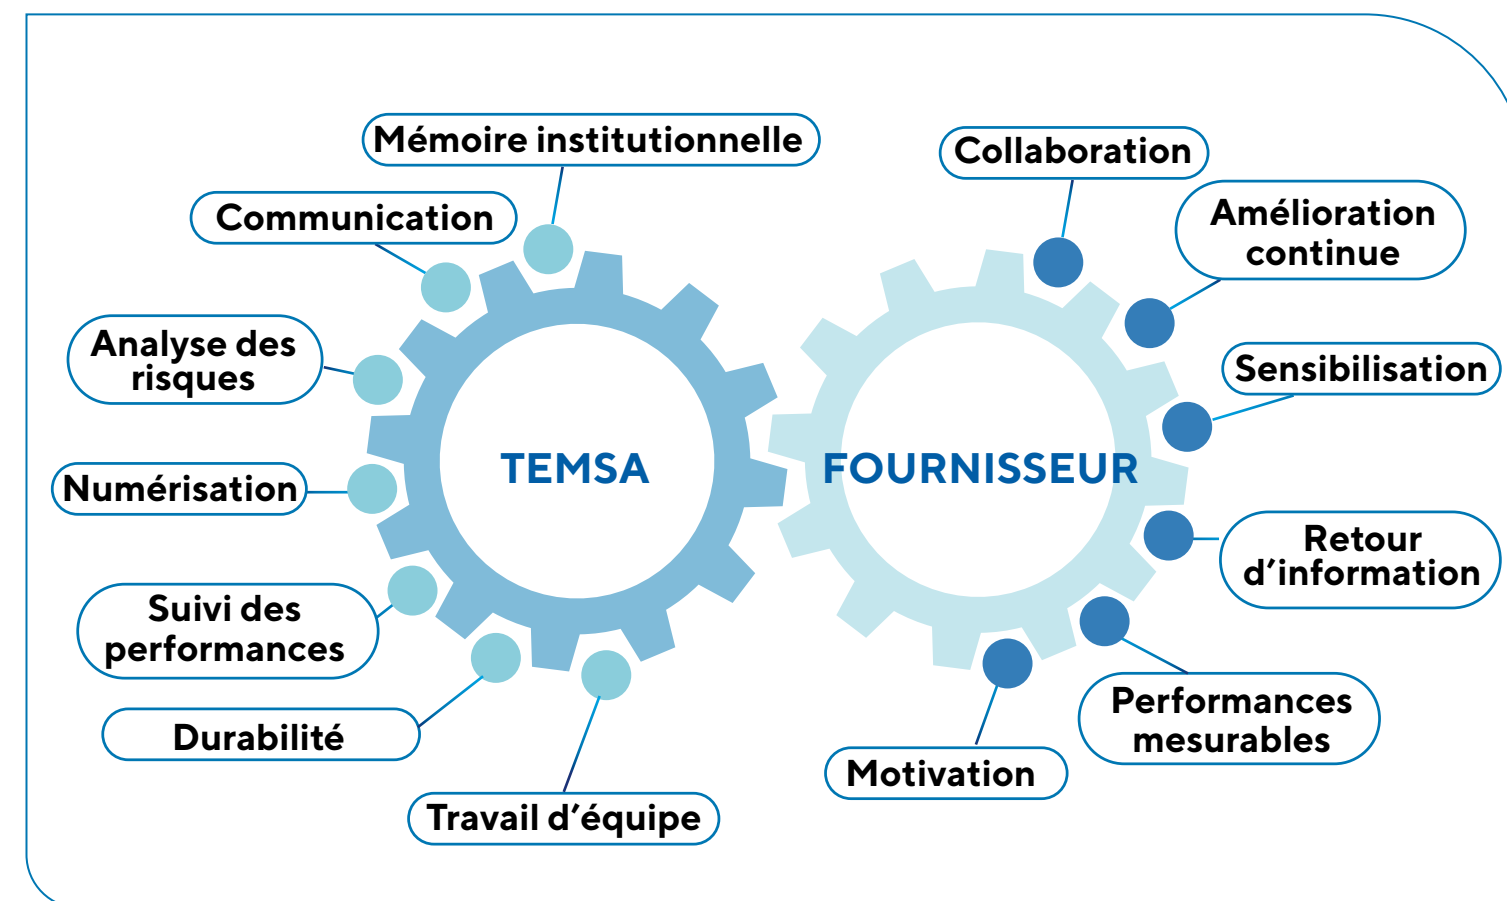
Mémoire institutionnelle

Communication

Analyse des risques

Numérisation

Suivi des performances

Durabilité

Travail d’équipe

TEMSA

FOURNISSEUR

Collaboration

Amélioration continue

Sensibilisation

Retour d’information

Performances mesurables

Motivation